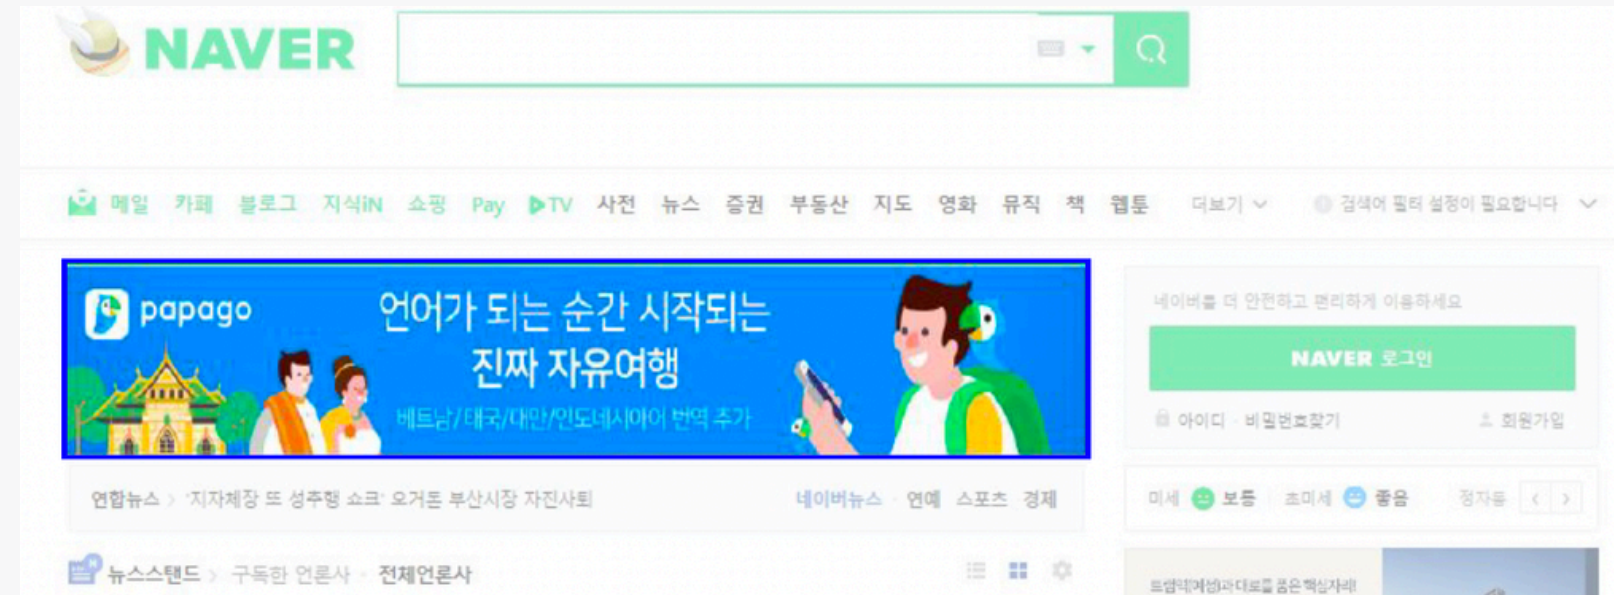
NAVER

메일 카페 블로그 지식iN 쇼핑 Pay ▶TV 사전 뉴스 증권 부동산 지도 영화 뮤직 책 웹툰 더보기 검색어 필터 설정이 필요합니다

papago
언어가 되는 순간 시작되는
진짜 자유여행
베트남/태국/대만/인도네시아어 번역 추가

네이버를 더 안전하고 편리하게 이용하세요
NAVER 로그인
아이디 · 비밀번호찾기 회원가입

연합뉴스 › '지자체장 뜨 성추행 쇼크' 오거돈 부산시장 자진사퇴 네이버뉴스 연예 스포츠 경제

미세 보통 초미세 좋음 정자동

뉴스스탠드 › 구독한 언론사 · 전체언론사

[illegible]